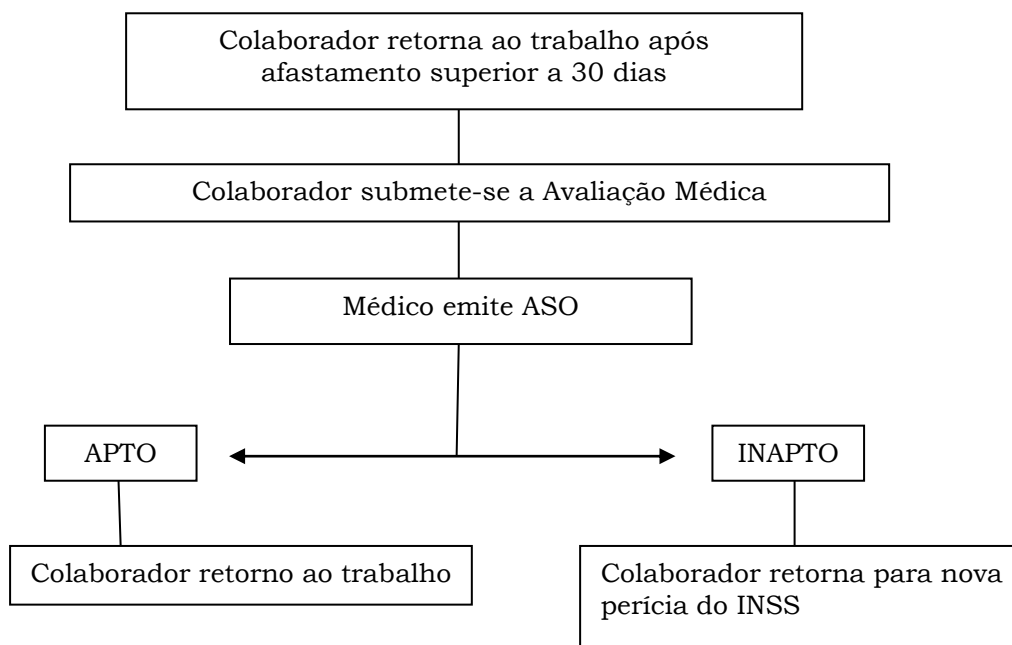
Colaborador retorna ao trabalho após afastamento superior a 30 dias

Colaborador submete-se a Avaliação Médica

Médico emite ASO

APTO

INAPTO

Colaborador retorno ao trabalho

Colaborador retorna para nova perícia do INSS